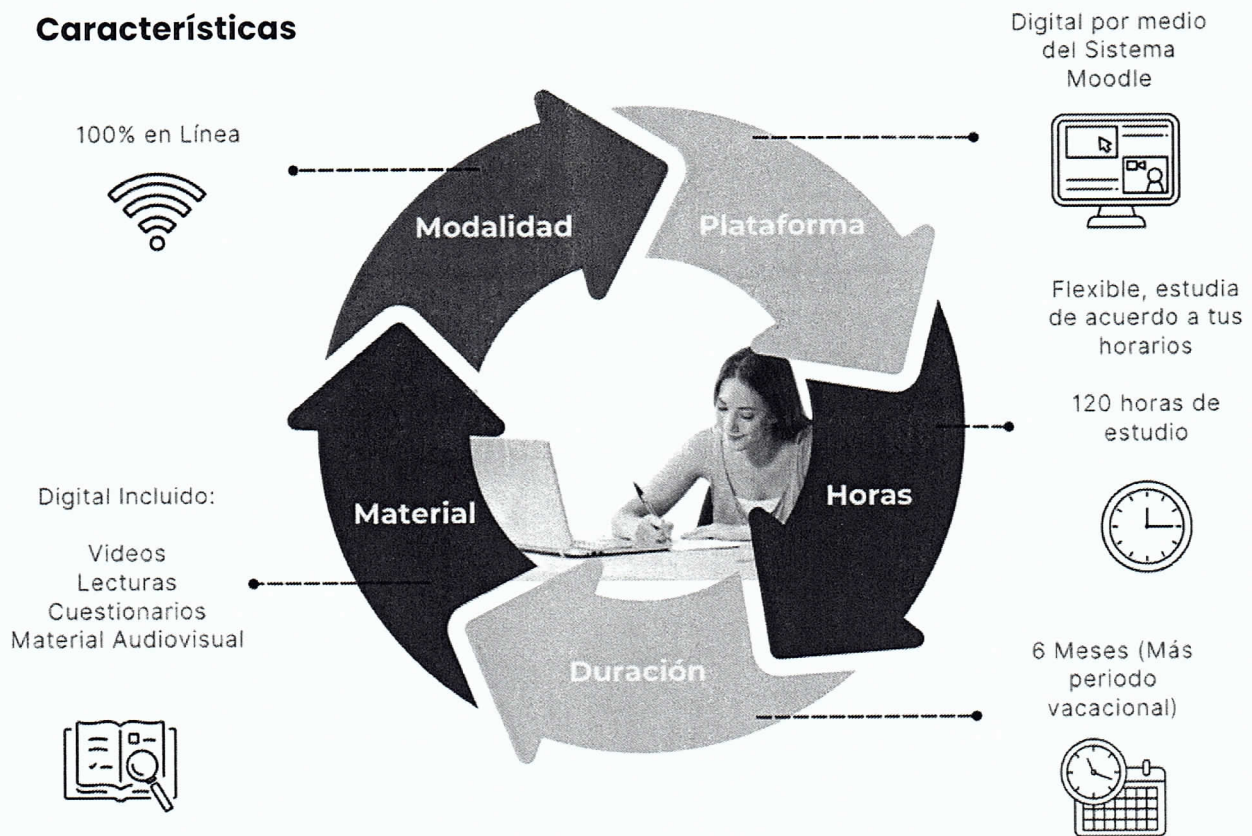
Características

100% en Línea

Digital por medio del Sistema Moodle

Modalidad

Plataforma

Flexible, estudia de acuerdo a tus horarios

120 horas de estudio

Digital Incluido:

Videos
Lecturas
Cuestionarios
Material Audiovisual

Material

Horas

Duración

6 Meses (Más periodo vacacional)